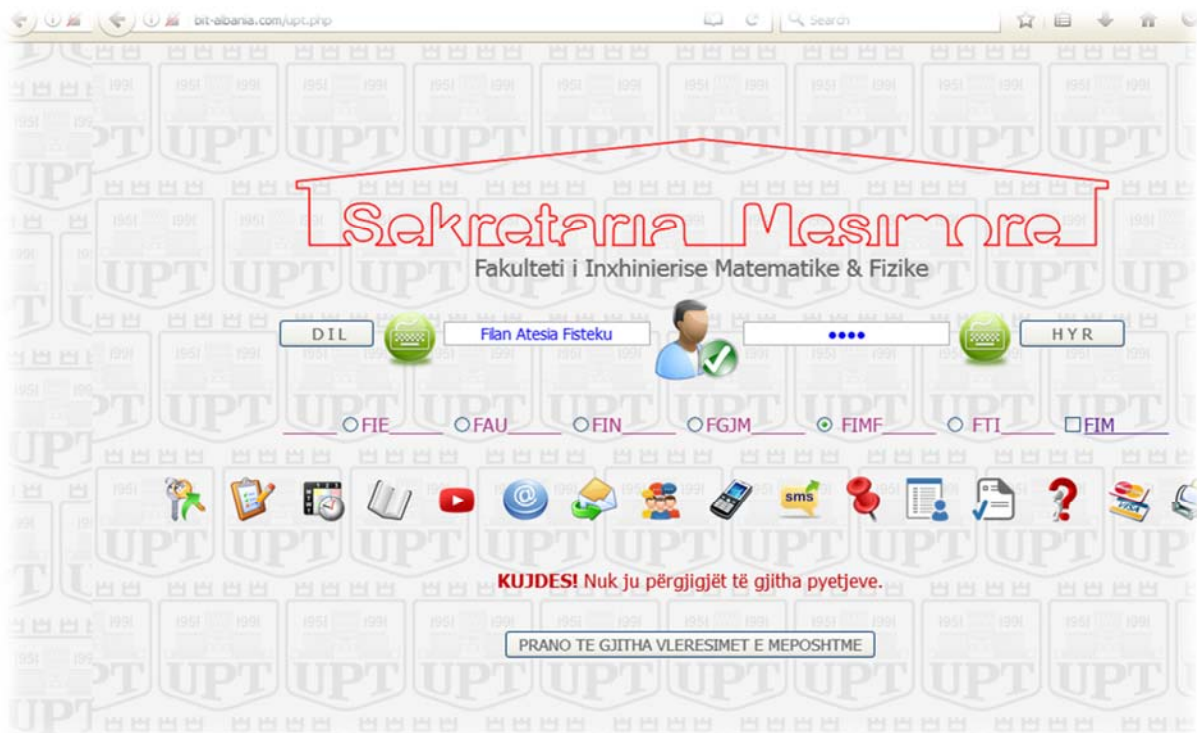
bit-albania.com/upt.php

Search

Sekretaria Mesimore

Fakulteti i Inxhinierise Matematike & Fizike

DIL

Filan Atesia Fisteku

●●●●

HYR

FIE FAU FIN FGJM FIMF FTI FIM

sms

KUJDES! Nuk ju përgjigjët të gjitha pyetjeve.

PRANO TE GJITHA VLERESIMET E MEPOSHTME

UPT 1991